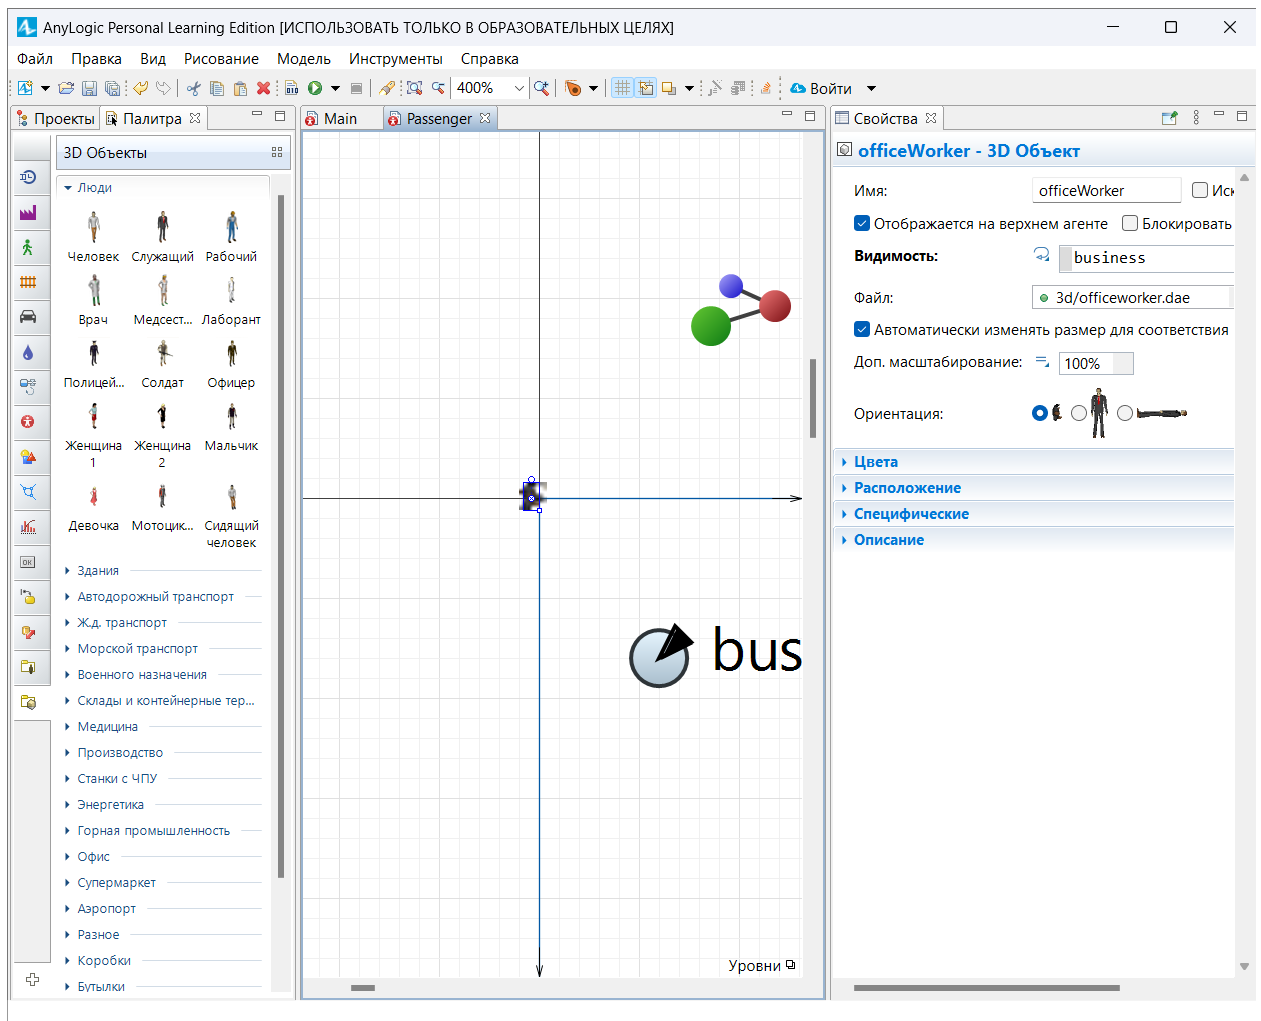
AnyLogic Personal Learning Edition [ИСПОЛЬЗОВАТЬ ТОЛЬКО В ОБРАЗОВАТЕЛЬНЫХ ЦЕЛЯХ]

Файл Правка Вид Рисование Модель Инструменты Справка

400%

Войти

Проекты Палитра

Main Passenger

Свойства

3D Объекты

Люди

Человек Служащий Рабочий
Врач Медсест... Лаборант
Полицей... Солдат Офицер
Женщина 1 Женщина 2 Мальчик
Девочка Мотоцик... Сидящий человек

Здания
Автодорожный транспорт
Ж.д. транспорт
Морской транспорт
Военного назначения
Склады и контейнерные тер...
Медицина
Производство
Станки с ЧПУ
Энергетика
Горная промышленность
Офис
Супермаркет
Аэропорт
Разное
Коробки
Бутылки

bus

Уровни

officeWorker - 3D Объект

Имя: officeWorker Иск

Отображается на верхнем агенте Блокировать

Видимость: business

Файл: 3d/officeworker.dae

Автоматически изменять размер для соответствия

Доп. масштабирование: 100%

Ориентация:

Цвета
Расположение
Специфические
Описание